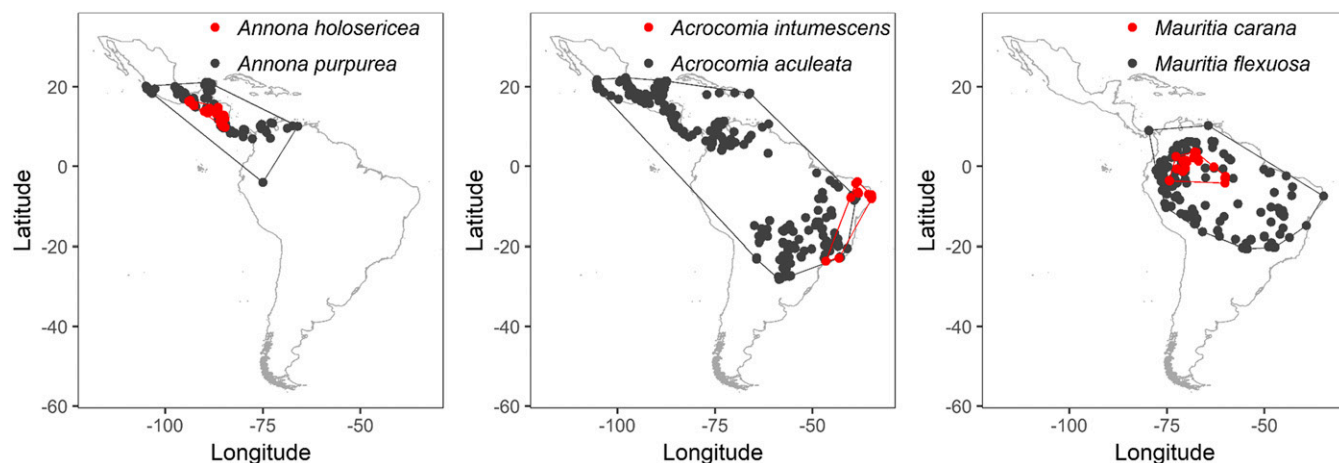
Annona holosericea
Annona purpurea
20
0
-20
-40
-60
Latitude
-100
-75
-50
Longitude

Acrocomia intumescens
Acrocomia aculeata
20
0
-20
-40
-60
Latitude
-100
-75
-50
Longitude

Mauritia carana
Mauritia flexuosa
20
0
-20
-40
-60
Latitude
-100
-75
-50
Longitude